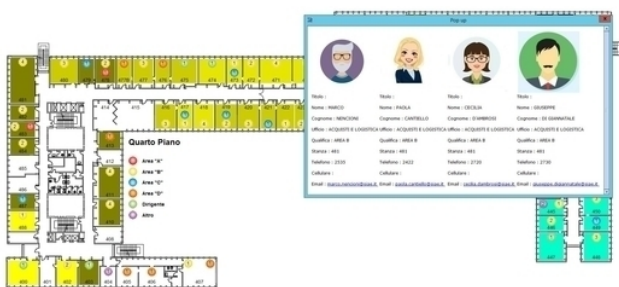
Pop up

Titolo :
Nome : MARCO
Cognome : NENCIONI
Ufficio : ACQUISTI E LOGISTICA
Qualifica : AREA B
Stanza : 481
Telefono : 2335
Cellulare :
Email : marco.nencioni@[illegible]

Titolo :
Nome : PAOLA
Cognome : CANTIELLO
Ufficio : ACQUISTI E LOGISTICA
Qualifica : AREA B
Stanza : 481
Telefono : 2422
Cellulare :
Email : paola.cantiello@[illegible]

Titolo :
Nome : CECILIA
Cognome : D'AMBROSI
Ufficio : ACQUISTI E LOGISTICA
Qualifica : AREA B
Stanza : 481
Telefono : 2720
Cellulare :
Email : cecilia.dambrosi@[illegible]

Titolo :
Nome : GIUSEPPE
Cognome : DI GIAMMATALE
Ufficio : ACQUISTI E LOGISTICA
Qualifica : AREA B
Stanza : 481
Telefono : 2730
Cellulare :
Email : giuseppe.digiammatale@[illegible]

Quarto Piano
Area "A"
Area "B"
Area "C"
Area "D"
Dirigente
Altro

414
415
416
405
406
401
407
470
471
472
473
474
475
476
477
478
479
480
481
482
483